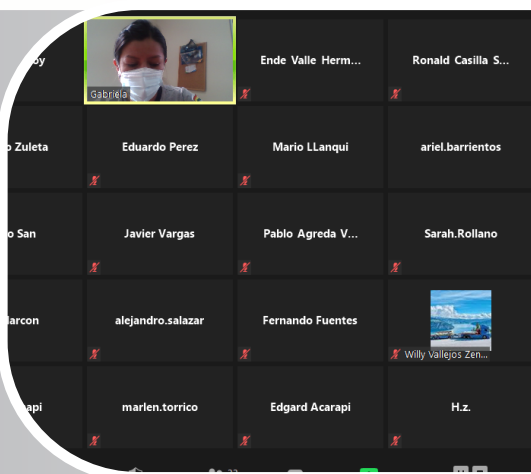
by

Gabriela

Ende Valle Herm...

Ronald Casilla S...

o Zuleta

Eduardo Perez

Mario LLanqui

ariel.barrientos

o San

Javier Vargas

Pablo Agreda V...

Sarah.Rollano

larcon

alejandro.salazar

Fernando Fuentes

Willy Vallejos Zen...

api

marlen.torrico

Edgard Acarapi

H.z.